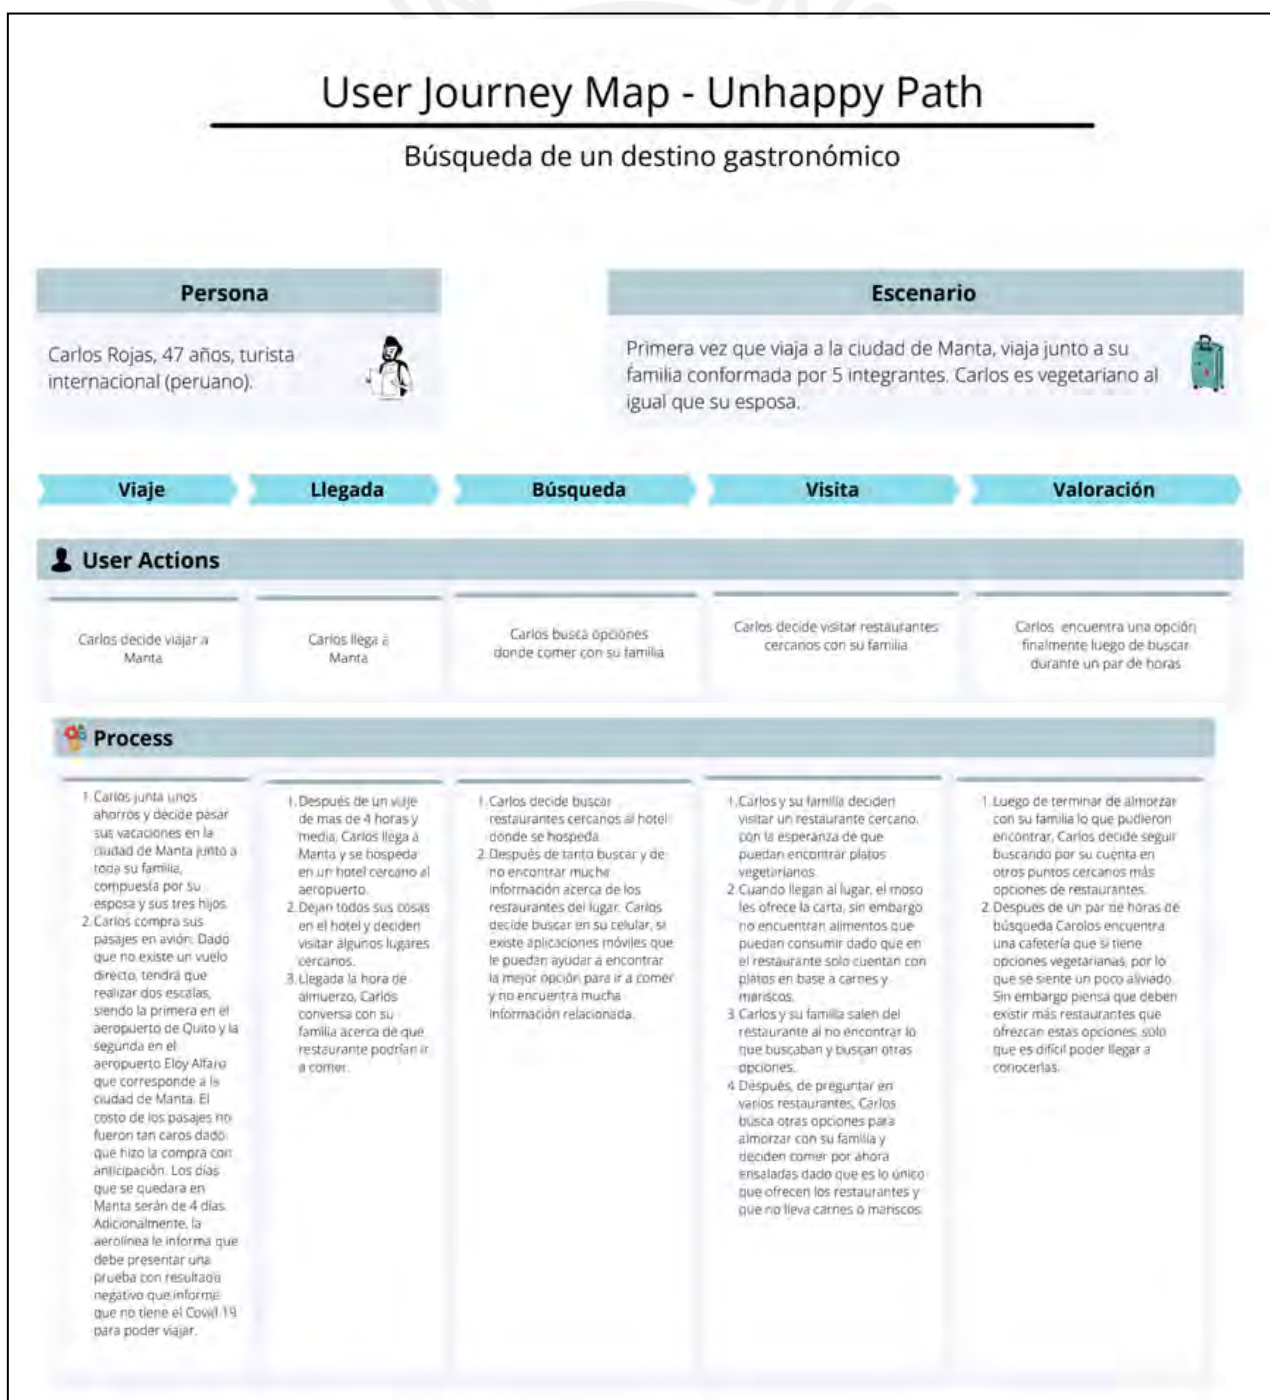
User Journey Map - Unhappy Path

Búsqueda de un destino gastronómico

Persona

Carlos Rojas, 47 años, turista internacional (peruano).

Escenario

Primera vez que viaja a la ciudad de Manta, viaja junto a su familia conformada por 5 integrantes. Carlos es vegetariano al igual que su esposa.

Viaje

Llegada

Búsqueda

Visita

Valoración

User Actions

Carlos decide viajar a Manta

Carlos llega a Manta

Carlos busca opciones donde comer con su familia

Carlos decide visitar restaurantes cercanos con su familia

Carlos encuentra una opción finalmente luego de buscar durante un par de horas

Process

1. Carlos junta unos ahorros y decide pasar sus vacaciones en la ciudad de Manta junto a toda su familia, compuesta por su esposa y sus tres hijos.
2. Carlos compra sus pasajes en avión. Dado que no existe un vuelo directo, tendrá que realizar dos escalas, siendo la primera en el aeropuerto de Quito y la segunda en el aeropuerto Eloy Alfaro que corresponde a la ciudad de Manta. El costo de los pasajes no fueron tan caros dado que hizo la compra con anticipación. Los días que se quedara en Manta serán de 4 días. Adicionalmente, la aerolínea le informa que debe presentar una prueba con resultado negativo que informe que no tiene el Covid 19 para poder viajar.

1. Después de un viaje de mas de 4 horas y media, Carlos llega a Manta y se hospeda en un hotel cercano al aeropuerto.
2. Dejan todos sus cosas en el hotel y deciden visitar algunos lugares cercanos.
3. Llegada la hora de almuerzo, Carlos conversa con su familia acerca de que restaurante podrían ir a comer.

1. Carlos decide buscar restaurantes cercanos al hotel donde se hospeda.
2. Después de tanto buscar y de no encontrar mucha información acerca de los restaurantes del lugar, Carlos decide buscar en su celular, si existe aplicaciones móviles que le puedan ayudar a encontrar la mejor opción para ir a comer y no encuentra mucha información relacionada.

1. Carlos y su familia deciden visitar un restaurante cercano, con la esperanza de que puedan encontrar platos vegetarianos.
2. Cuando llegan al lugar, el moso les ofrece la carta, sin embargo no encuentran alimentos que puedan consumir dado que en el restaurante solo cuentan con platos en base a carnes y mariscos.
3. Carlos y su familia salen del restaurante al no encontrar lo que buscaban y buscan otras opciones.
4. Después, de preguntar en varios restaurantes, Carlos busca otras opciones para almorzar con su familia y deciden comer por ahora ensaladas dado que es lo único que ofrecen los restaurantes y que no lleva carnes o mariscos.

1. Luego de terminar de almorzar con su familia lo que pudieron encontrar, Carlos decide seguir buscando por su cuenta en otros puntos cercanos más opciones de restaurantes.
2. Después de un par de horas de búsqueda Carolos encuentra una cafetería que si tiene opciones vegetarianas, por lo que se siente un poco aliviado. Sin embargo piensa que deben existir más restaurantes que ofrezcan estas opciones, solo que es difícil poder llegar a conocerlas.